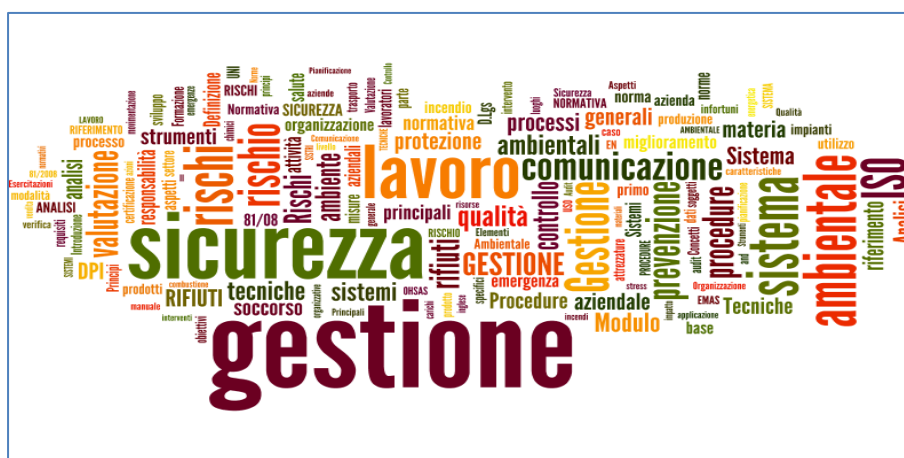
gestione
sicurezza
lavoro
ambientale
sistema
rischi
rischio
comunicazione
prevenzione
Gestione
ISO
valutazione
ambientali
processi
qualità
GESTIONE
controllo
rifiuti
ambiente
tecniche
sistemi
principali
protezione
normativa
procedure
Sistema
materia
generali
miglioramento
Procedure
aziendale
Modulo
Tecniche
RIFIUTI
soccorso
DPI
strumenti
organizzazione
SICUREZZA
Normativa
Definizione
responsabilità
analisi
processo
Rischi
attività
81/08
emergenza
incendio
riferimento
impianti
utilizzo
norma
azienda
primo
base
EMAS
OHSAS
RISCHI
UNI
sviluppo
prodotti
RIFERIMENTO
LAVORO
ANALISI
verifica
modalità
Esercitazioni
requisiti
aspetti
misure
aziendali
lavoratori
trasporto
salute
principi
aziende
Pianificazione
Valutazione
parte
Controllo
D.Lgs
NORMATIVA
Sicurezza
Aspetti
norme
infortuni
produzione
Qualità
SISTEMA
caso
EN
AMBIENTALE
caratteristiche
Ambientale
Elementi
RISCHIO
risorse
Sistemi
Concetti
dati
soggetti
audit
stress
Organizzazione
applicazione
manuale
Principi
combustione
interventi
obiettivi
Principali
generale
formazione
emergenze
Introduzione
certificazione
settore
TECNICHE
Comunicazione
incendi
specifici
impatto
Strumenti
PROCEDURE
attrezzature
SISTEMI
81/2008
Analisi